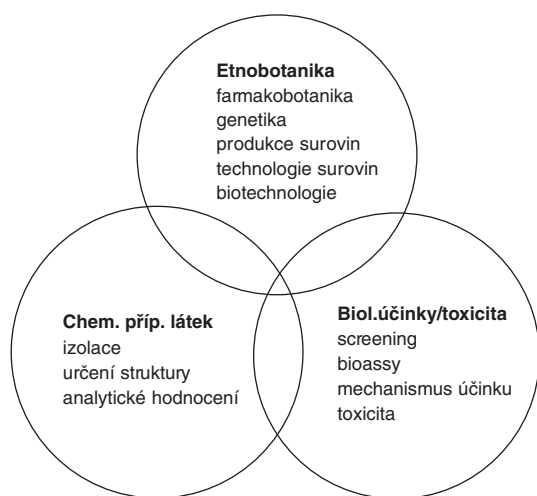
Etnobotanika
farmakobotanika
genetika
produkce surovin
technologie surovin
biotechnologie

Chem. příp. látek
izolace
určení struktury
analytické hodnocení

Biol.účinky/toxicita
screening
bioassy
mechanismus účinku
toxicita